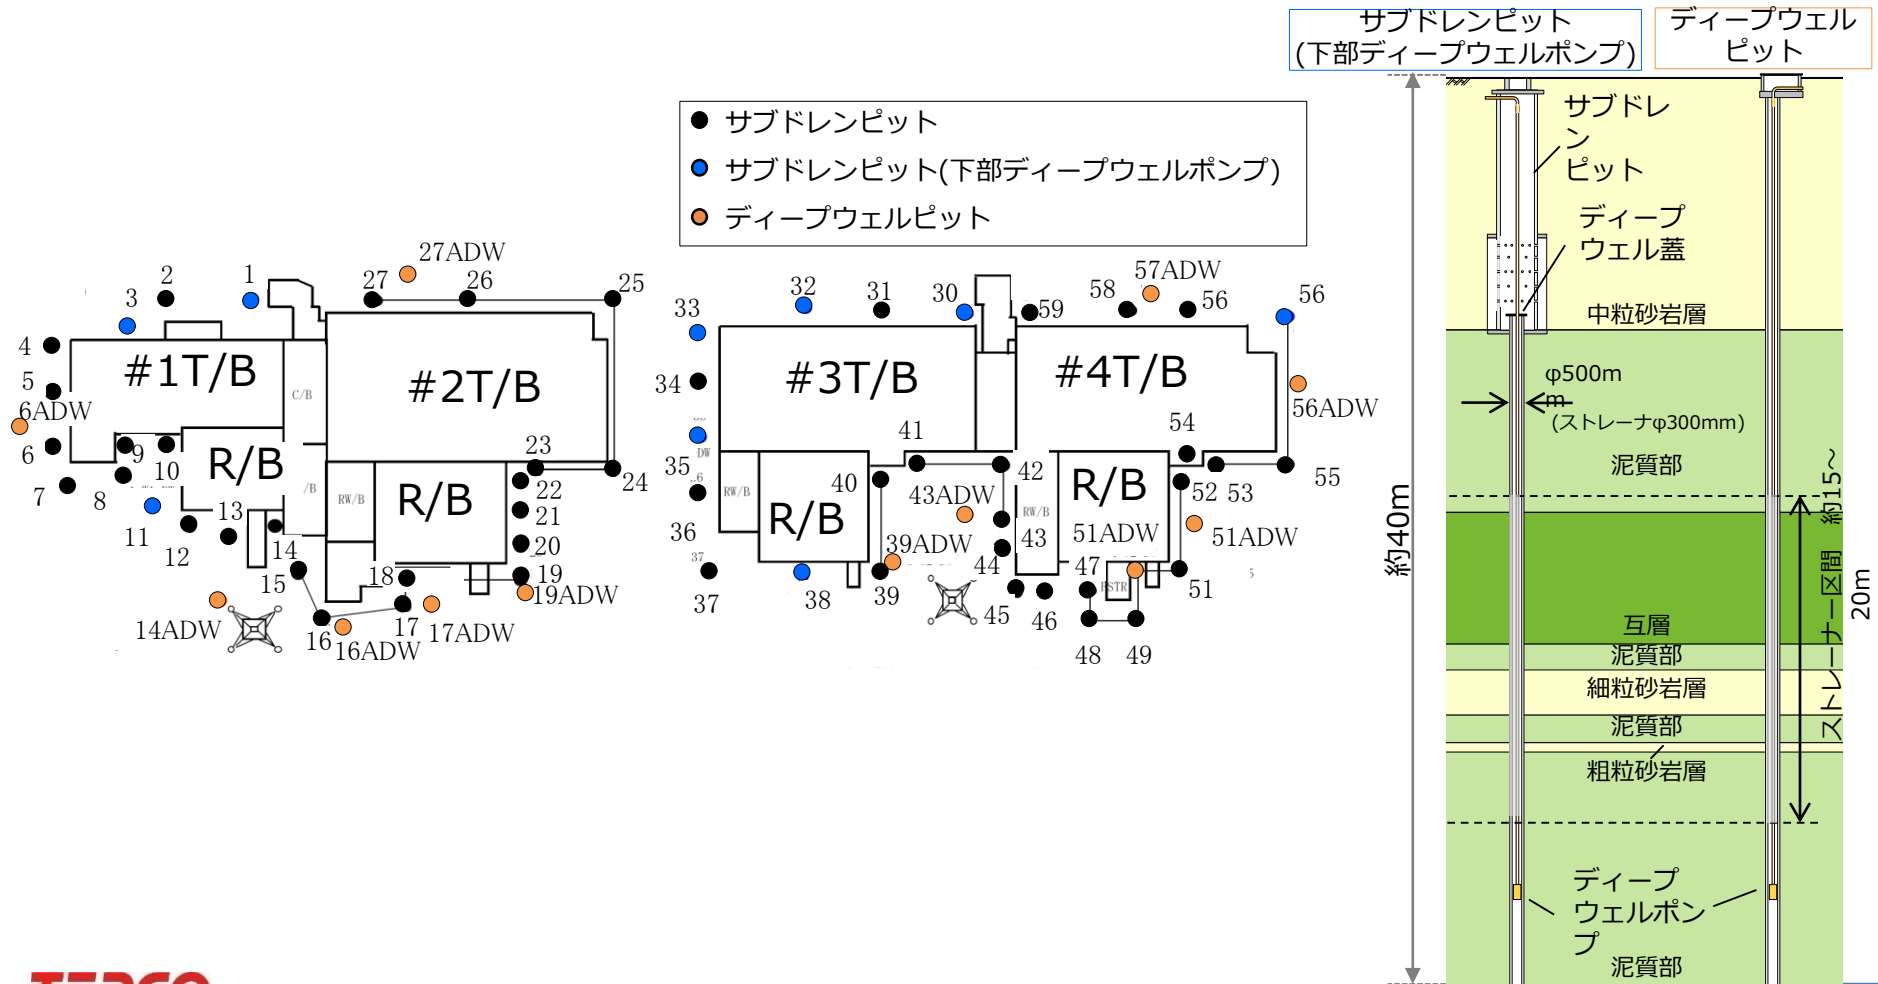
サブドレンピット
サブドレンピット(下部ディープウェルポンプ)
ディープウェルピット

27ADW
2 1 27 26 25
3
4
#1T/B
#2T/B
5
6ADW
C/B
6 9 10 R/B
23
7 8 11 13
24
22
R/B
RW/B
21
12 14
20
15 18 19
19ADW
14ADW 16 17 17ADW
16ADW

33 32 31 30 59 57ADW 58 56 56
#3T/B
#4T/B
34
56ADW
41
54
35
40
42
55
43ADW
R/B
52 53
RW/B
R/B
RW/B
36
43
51ADW
51ADW
39ADW
44
47
37 38 39
51
45 46
48 49

サブドレンピット
(下部ディープウェルポンプ)
ディープウェル
ピット

サブドレン
ピット
ディープウェル蓋
中粒砂岩層
φ500mm
(ストレーナφ300mm)
泥質部
約40m
約15～20m
ストレーナー区間
互層
泥質部
細粒砂岩層
泥質部
粗粒砂岩層
ディープウェルポンプ
泥質部